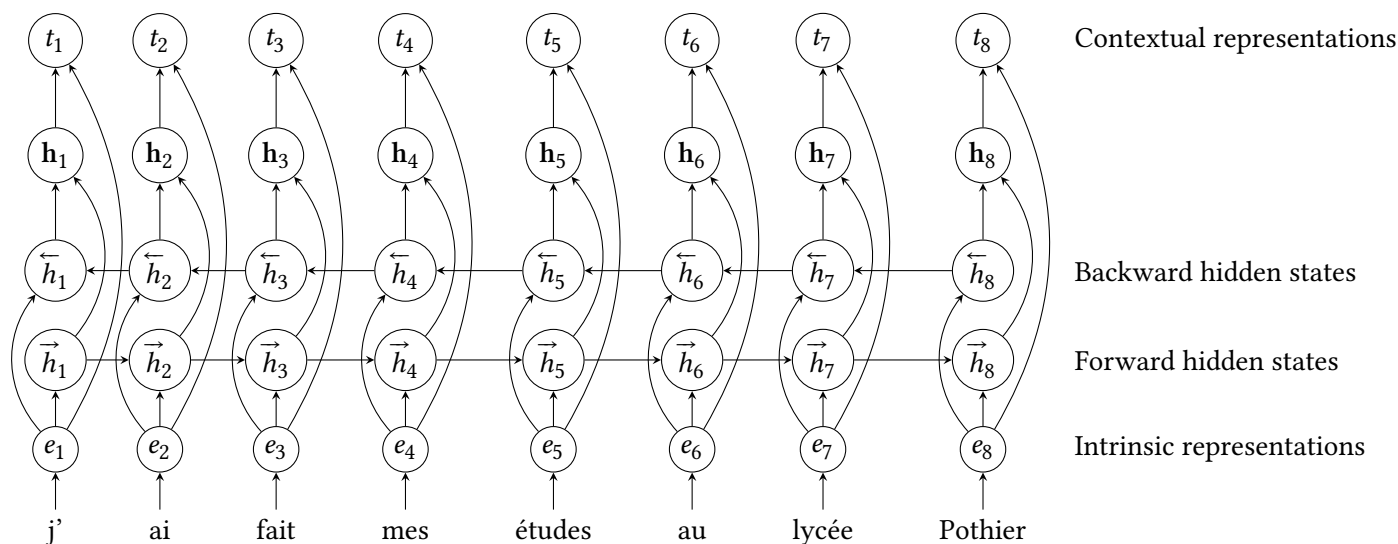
$t_1$ $t_2$ $t_3$ $t_4$ $t_5$ $t_6$ $t_7$ $t_8$ Contextual representations

$\mathbf{h}_1$ $\mathbf{h}_2$ $\mathbf{h}_3$ $\mathbf{h}_4$ $\mathbf{h}_5$ $\mathbf{h}_6$ $\mathbf{h}_7$ $\mathbf{h}_8$

$\overleftarrow{h}_1$ $\overleftarrow{h}_2$ $\overleftarrow{h}_3$ $\overleftarrow{h}_4$ $\overleftarrow{h}_5$ $\overleftarrow{h}_6$ $\overleftarrow{h}_7$ $\overleftarrow{h}_8$ Backward hidden states

$\overrightarrow{h}_1$ $\overrightarrow{h}_2$ $\overrightarrow{h}_3$ $\overrightarrow{h}_4$ $\overrightarrow{h}_5$ $\overrightarrow{h}_6$ $\overrightarrow{h}_7$ $\overrightarrow{h}_8$ Forward hidden states

$e_1$ $e_2$ $e_3$ $e_4$ $e_5$ $e_6$ $e_7$ $e_8$ Intrinsic representations

j' ai fait mes études au lycée Pothier